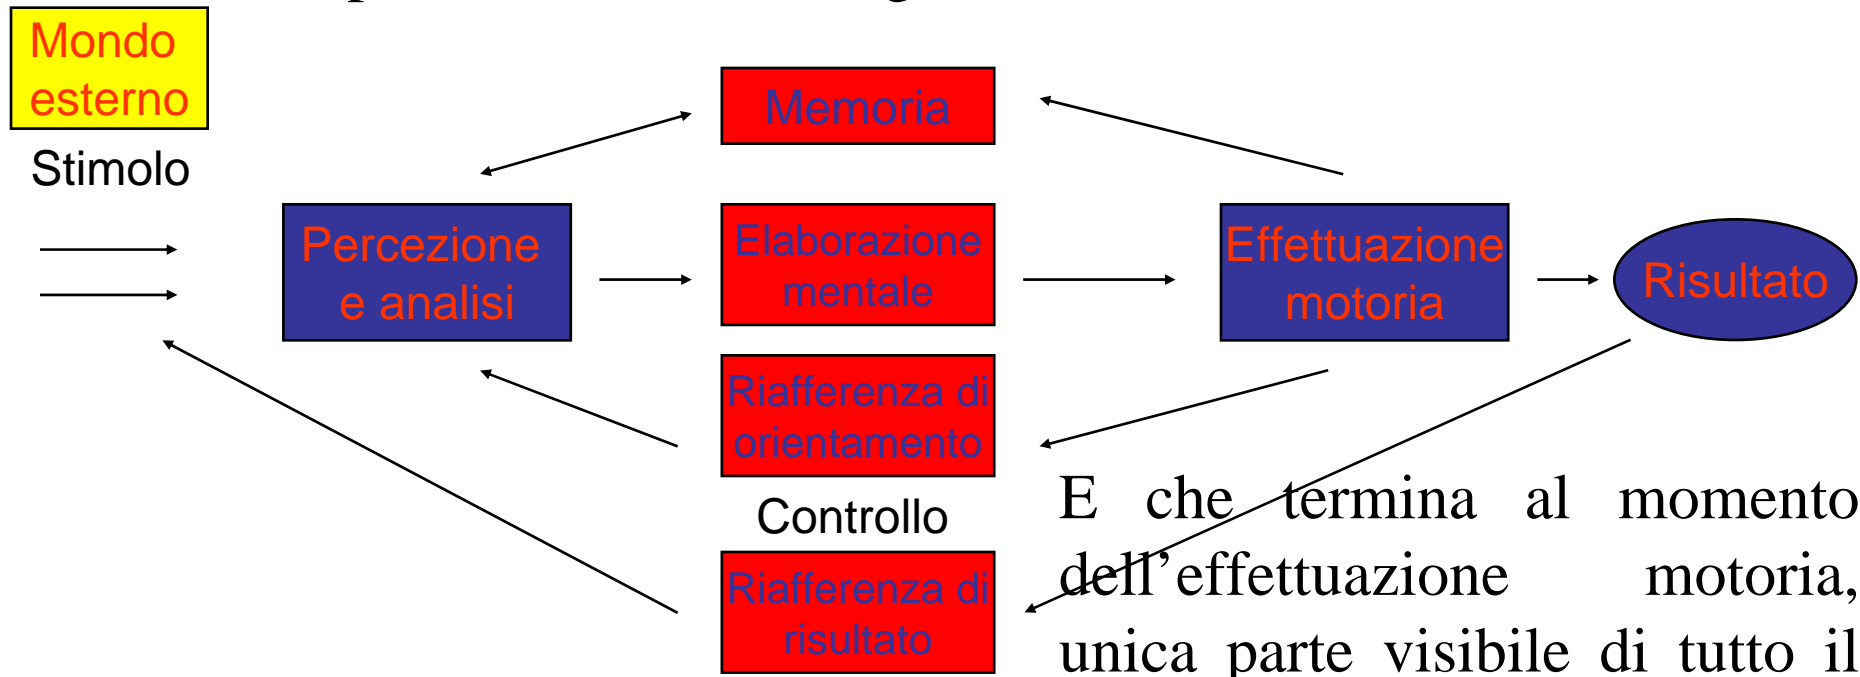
Mondo esterno

Stimolo

Memoria

Percezione e analisi

Elaborazione mentale

Effettuazione motoria

Risultato

Riafferenza di orientamento

Controllo

Riafferenza di risultato

E che termina al momento dell'effettuazione motoria, unica parte visibile di tutto il